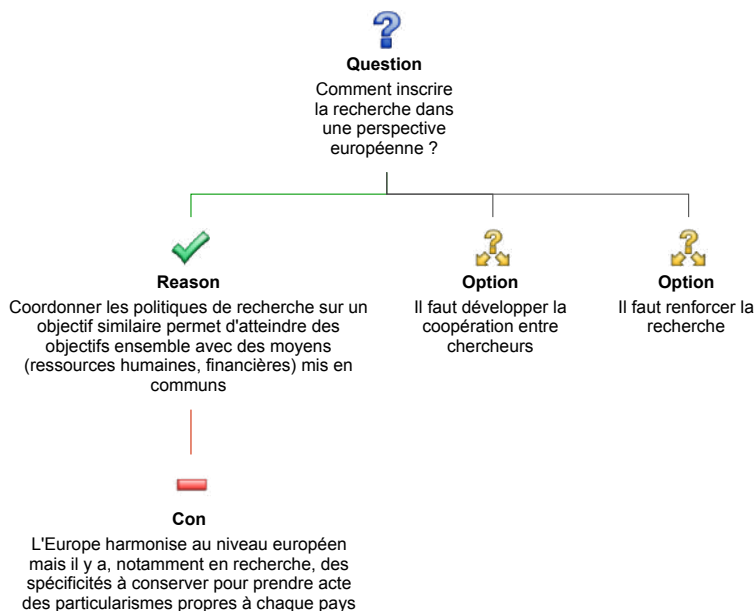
Question
Comment inscrire la recherche dans une perspective européenne ?

Reason
Coordonner les politiques de recherche sur un objectif similaire permet d'atteindre des objectifs ensemble avec des moyens (ressources humaines, financières) mis en communs

Option
Il faut développer la coopération entre chercheurs

Option
Il faut renforcer la recherche

Con
L'Europe harmonise au niveau européen mais il y a, notamment en recherche, des spécificités à conserver pour prendre acte des particularismes propres à chaque pays